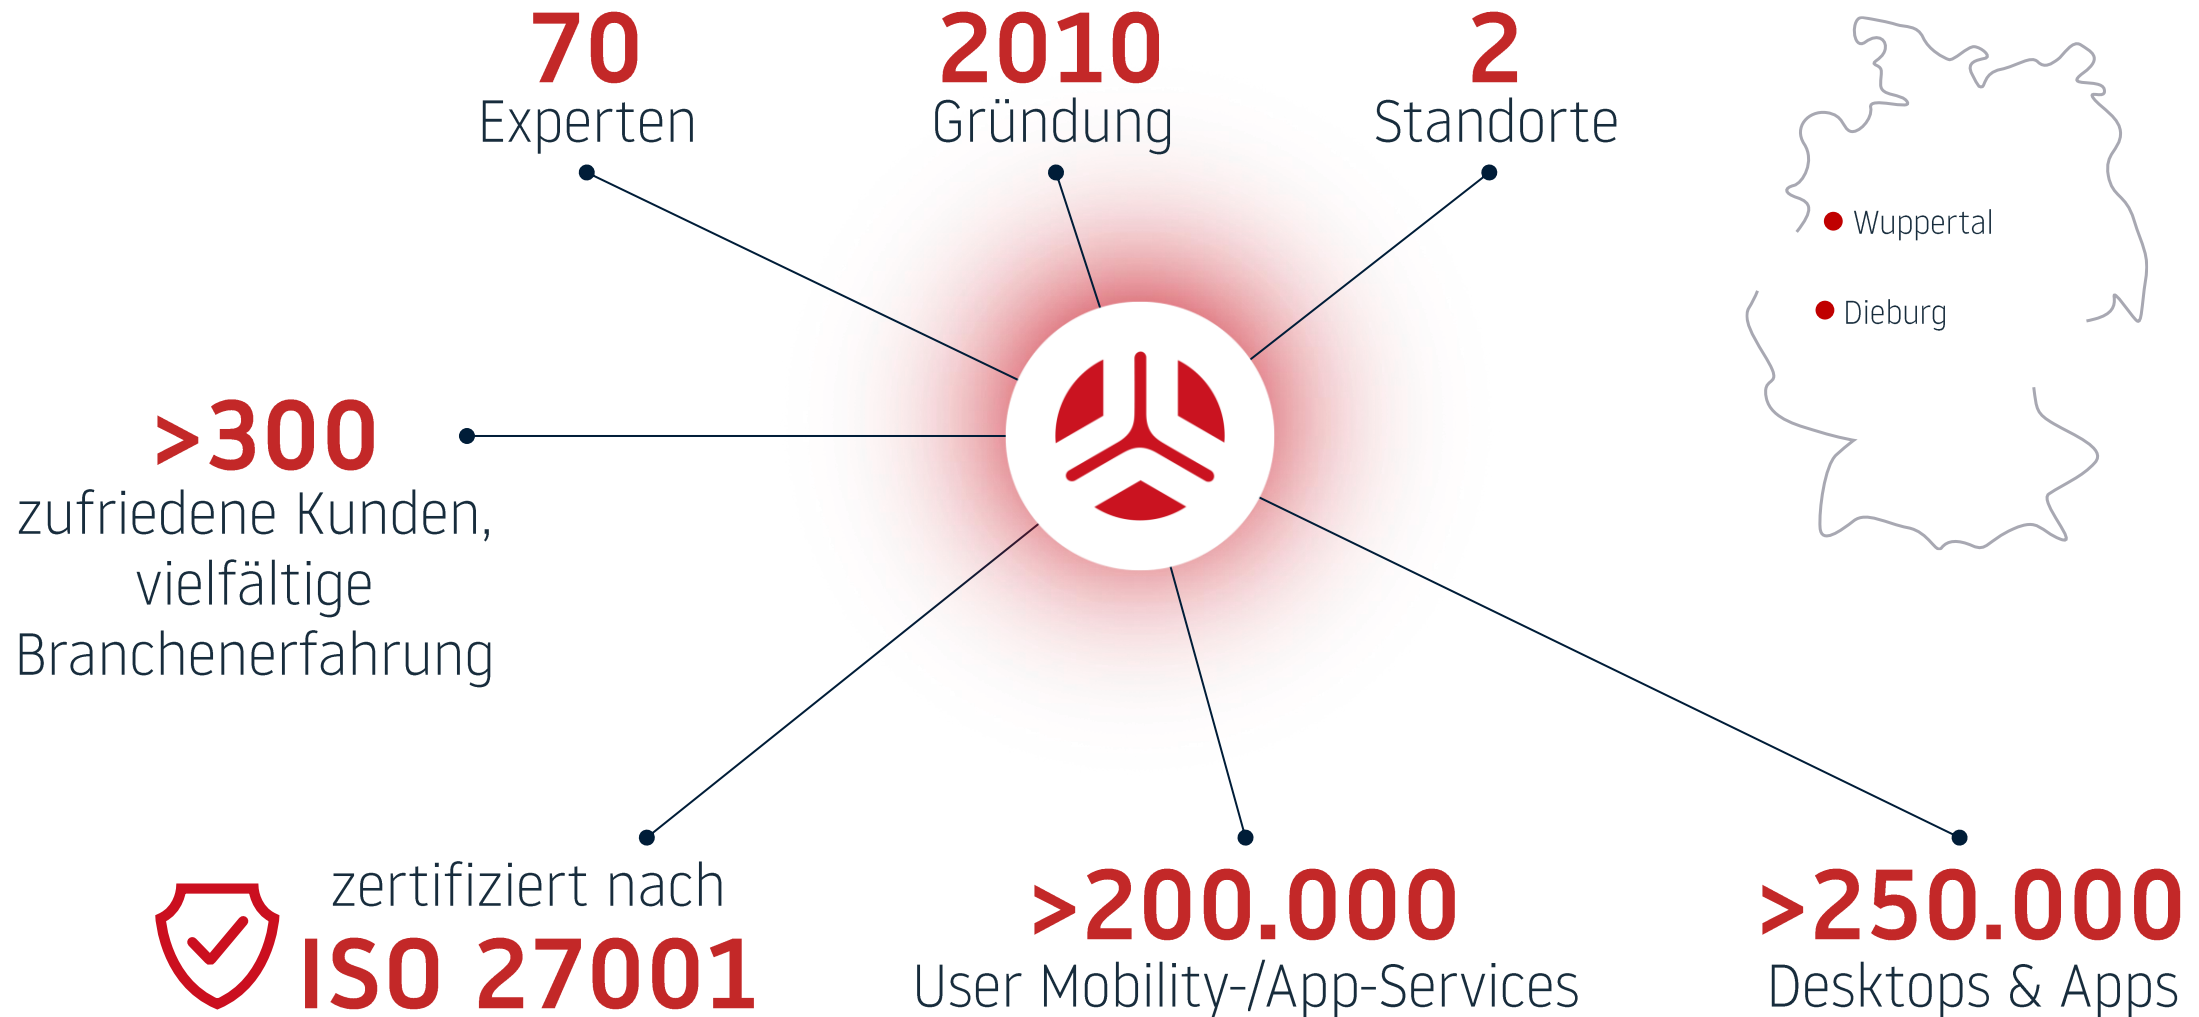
70
Experten

2010
Gründung

2
Standorte

Wuppertal

Dieburg

>300
zufriedene Kunden, vielfältige Branchenerfahrung

zertifiziert nach
ISO 27001

>200.000
User Mobility-/App-Services

>250.000
Desktops & Apps